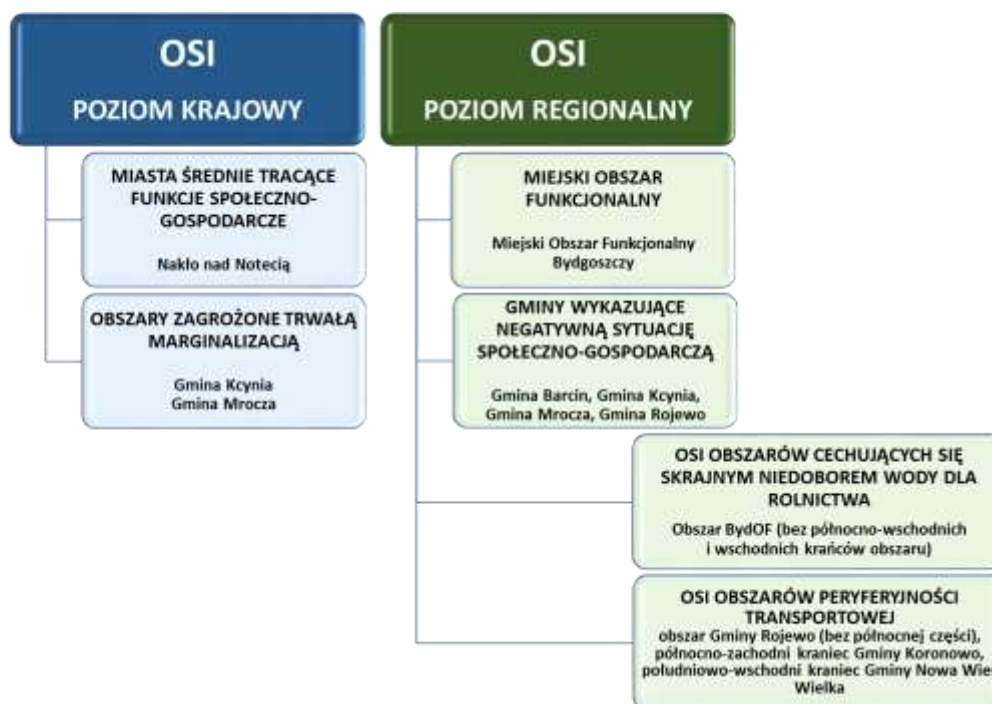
OSI
POZIOM KRAJOWY

MIASTA ŚREDNIE TRACĄCE FUNKCJE SPOŁECZNO-GOSPODARCZE

Nakło nad Notecią

OBSZARY ZAGROŻONE TRWAŁĄ MARGINALIZACJĄ

Gmina Kcynia
Gmina Mrocza

OSI
POZIOM REGIONALNY

MIEJSKI OBSZAR FUNKCJONALNY

Miejski Obszar Funkcjonalny Bydgoszczy

GMINY WYKAZUJĄCE NEGATYWNĄ SYTUACJĘ SPOŁECZNO-GOSPODARCZĄ

Gmina Barcin, Gmina Kcynia, Gmina Mrocza, Gmina Rojewo

OSI OBSZARÓW CECHUJĄCYCH SIĘ SKRAJNYM NIEDOBOREM WODY DLA ROLNICTWA

Obszar BydOF (bez północno-wschodnich i wschodnich krańców obszaru)

OSI OBSZARÓW PERYFERYJNOŚCI TRANSPORTOWEJ
obszar Gminy Rojewo (bez północnej części), północno-zachodni kraniec Gminy Koronowo, południowo-wschodni kraniec Gminy Nowa Wieś Wielka